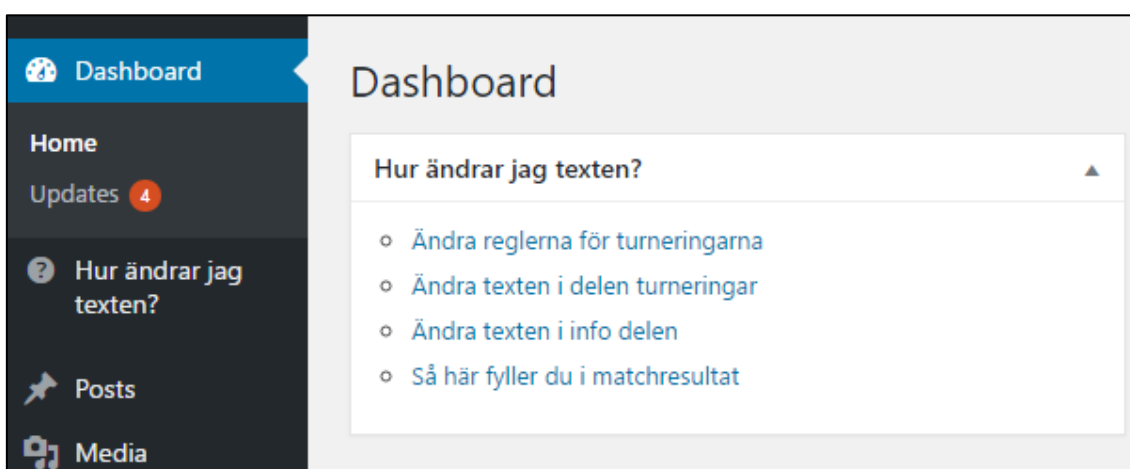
Dashboard

Home
Updates 4

Hur ändrar jag texten?

Posts

Media

Dashboard

Hur ändrar jag texten?

- Ändra reglerna för turneringarna
- Ändra texten i delen turneringar
- Ändra texten i info delen
- Så här fyller du i matchresultat